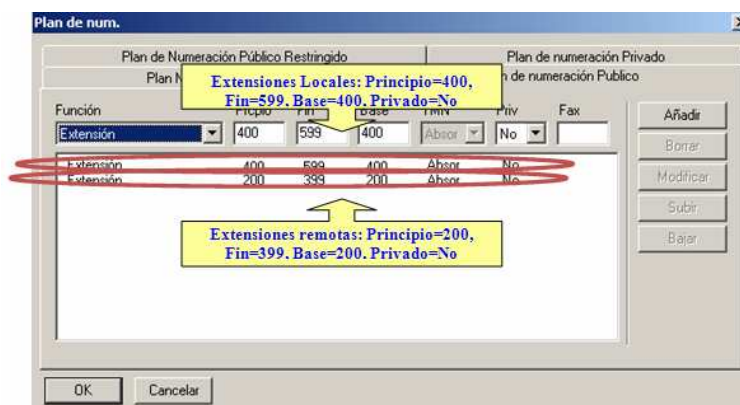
Plan de num.

Plan de Numeración Público Restringido
Plan de numeración Privado
Plan N
n de numeración Publico

Extensiones Locales: Principio=400, Fin=599. Base=400. Privado=No

Función
Pcpio
Fin
Base
TMN
Priv
Fax

Extensión
400
599
400
Absor
No

Añadir
Borrar
Modificar
Subir
Bajar

| Extensión | 400 | 599 | 400 | Absor | No |
|---|---|---|---|---|---|
| Extensión | 200 | 399 | 200 | Absor | No |

Extensiones remotas: Principio=200, Fin=399. Base=200. Privado=No

OK
Cancelar